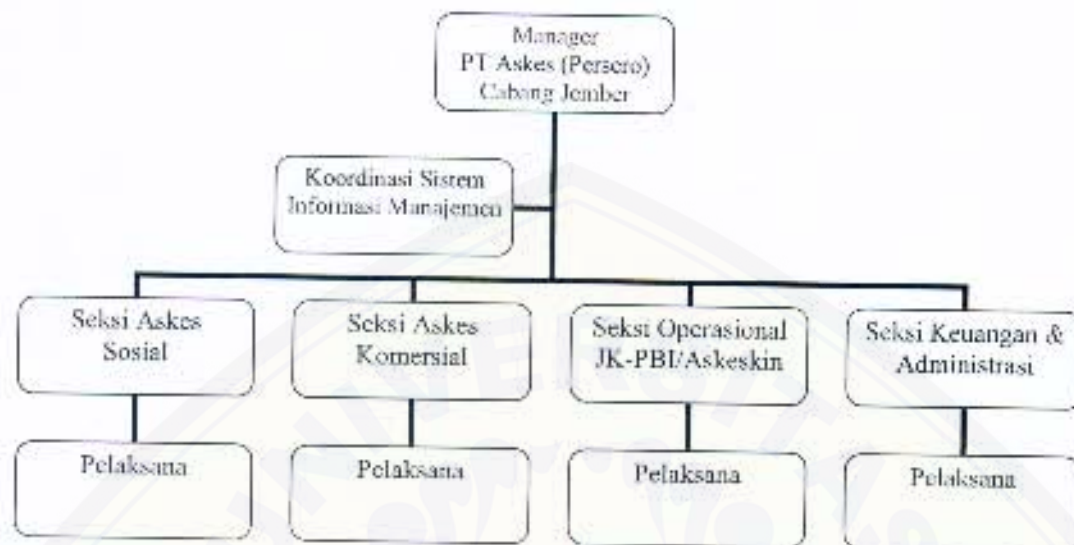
Manager
PT Askes (Persero)
Cabang Jember

Koordinasi Sistem
Informasi Manajemen

Seksi Askes
Sosial

Seksi Askes
Komersial

Seksi Operasional
JK-PBI/Askeskin

Seksi Keuangan &
Administrasi

Pelaksana

Pelaksana

Pelaksana

Pelaksana